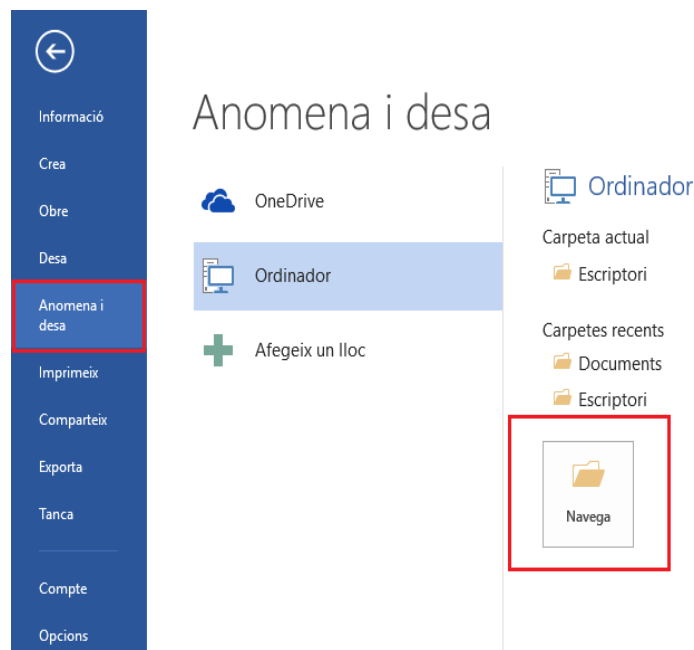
Informació

Crea

Obre

Desa

Anomena i desa

Imprimeix

Comparteix

Exporta

Tanca

Compte

Opcions

Anomena i desa

OneDrive

Ordinador

Afegeix un lloc

Ordinador

Carpeta actual

Escriptori

Carpetes recents

Documents

Escriptori

Navega